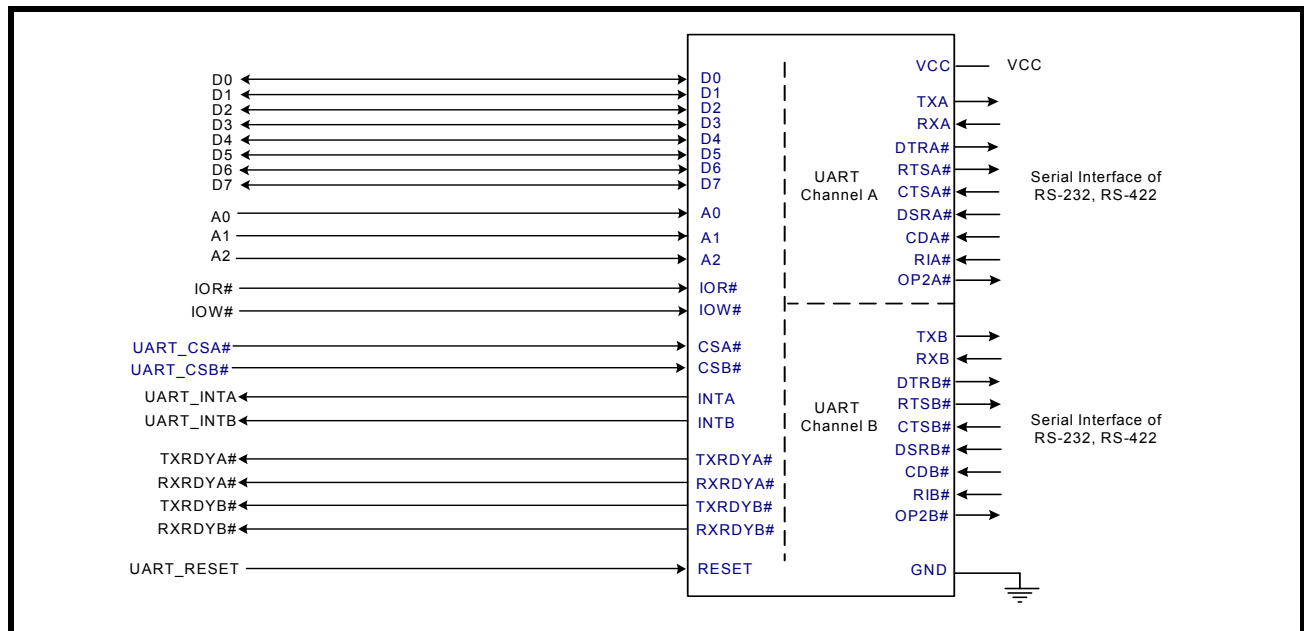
D0
D1
D2
D3
D4
D5
D6
D7
A0
A1
A2
IOR#
IOW#
UART_CSA#
UART_CSB#
UART_INTA
UART_INTB
TXRDYA#
RXRDYA#
TXRDYB#
RXRDYB#
UART_RESET

D0
D1
D2
D3
D4
D5
D6
D7
A0
A1
A2
IOR#
IOW#
CSA#
CSB#
INTA
INTB
TXRDYA#
RXRDYA#
TXRDYB#
RXRDYB#
RESET

UART Channel A

UART Channel B

VCC
TXA
RXA
DTRA#
RTSA#
CTSA#
DSRA#
CDA#
RIA#
OP2A#
TXB
RXB
DTRB#
RTSB#
CTSB#
DSRB#
CDB#
RIB#
OP2B#
GND

VCC

Serial Interface of RS-232, RS-422

Serial Interface of RS-232, RS-422